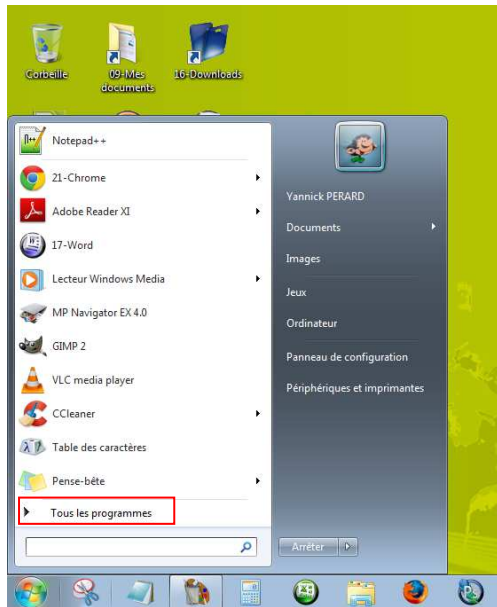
Corbeille
09-Mes documents
16-Downloads

Notepad++
21-Chrome
Adobe Reader XI
17-Word
Lecteur Windows Media
MP Navigator EX 4.0
GIMP 2
VLC media player
CCleaner
Table des caractères
Pense-bête
Tous les programmes

Yannick PERARD
Documents
Images
Jeux
Ordinateur
Panneau de configuration
Périphériques et imprimantes

Arrêter